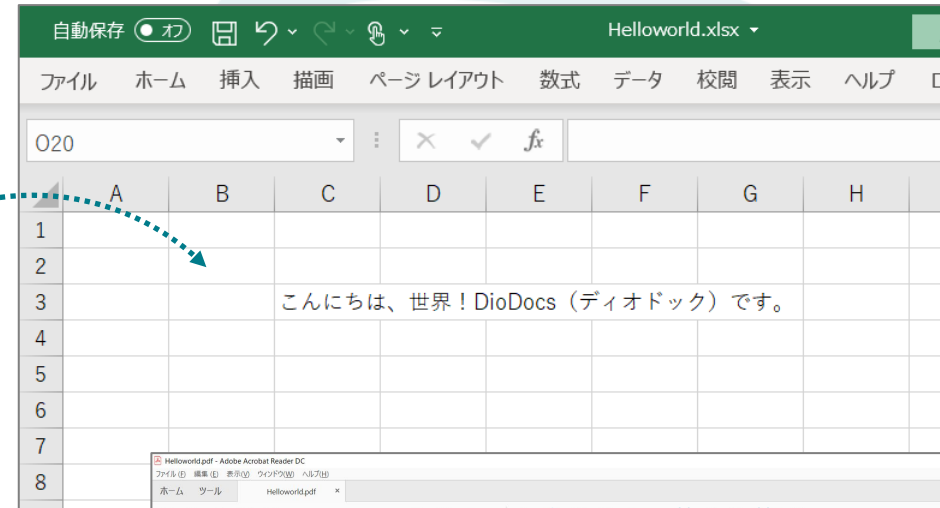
自動保存 オフ Helloworld.xlsx

ファイル ホーム 挿入 描画 ページ レイアウト 数式 データ 校閲 表示 ヘルプ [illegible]

O20 $fx$

| | A | B | C | D | E | F | G | H |
|---|---|---|---|---|---|---|---|---|
| 1 | | | | | | | | |
| 2 | | | | | | | | |
| 3 | | | こんにちは、世界！DioDocs（ディオドック）です。 | | | | | |
| 4 | | | | | | | | |
| 5 | | | | | | | | |
| 6 | | | | | | | | |
| 7 | | | | | | | | |
| 8 | | | | | | | | |

Helloworld.pdf - Adobe Acrobat Reader DC
ファイル(F) 編集(E) 表示(V) ウィンドウ(W) ヘルプ(H)
ホーム ツール Helloworld.pdf ×